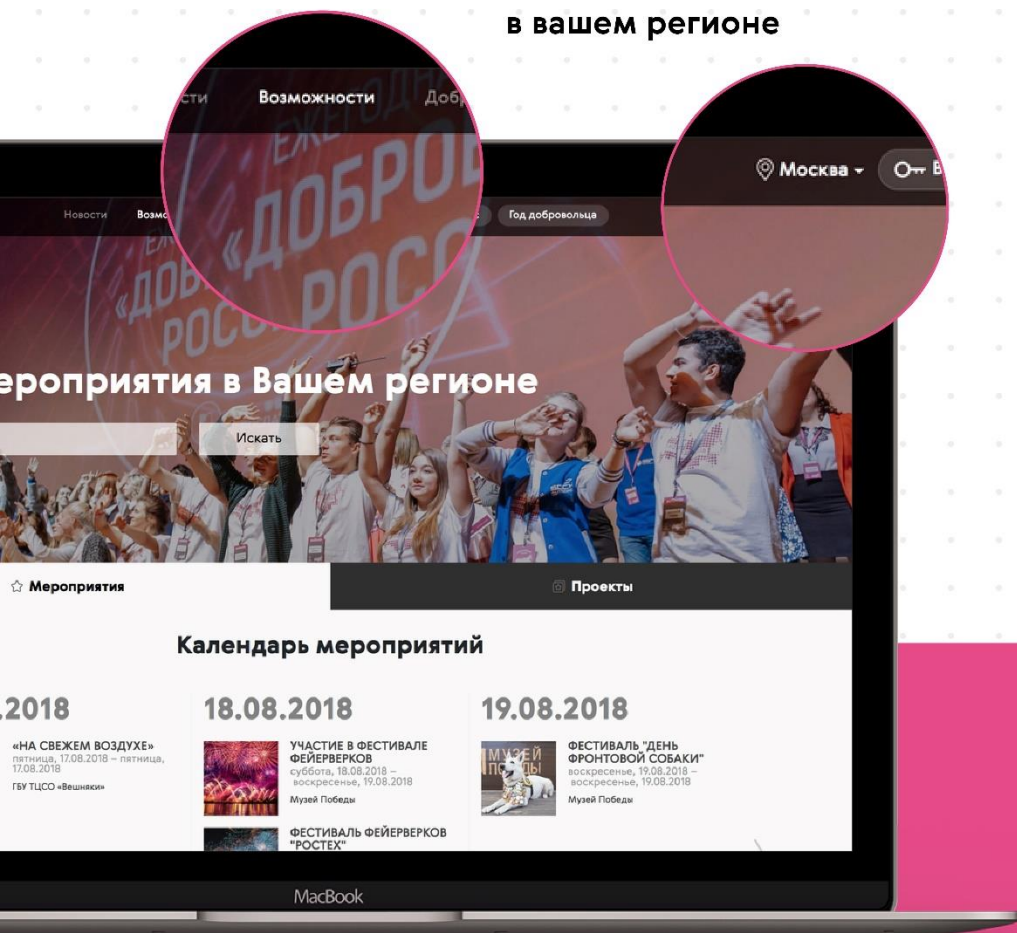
в вашем регионе

сти Возможности Доб

ЕЖЕГОДН «ДОБРОВ РОСС

Москва В

Новости Возмо Год добровольца

ЕЖЕ «ДОБ РОСС

ероприятия в Вашем регионе

Искать

Мероприятия

Проекты

Календарь мероприятий

.2018

«НА СВЕЖЕМ ВОЗДУХЕ» пятница, 17.08.2018 – пятница, 17.08.2018

ГБУ ТЦСО «Вешняки»

18.08.2018

УЧАСТИЕ В ФЕСТИВАЛЕ ФЕЙЕРВЕРКОВ суббота, 18.08.2018 – воскресенье, 19.08.2018

Музей Победы

ФЕСТИВАЛЬ ФЕЙЕРВЕРКОВ "РОСТЕХ"

19.08.2018

МУЗЕЙ ПОБЕДЫ

ФЕСТИВАЛЬ "ДЕНЬ ФРОНТОВОЙ СОБАКИ" воскресенье, 19.08.2018 – воскресенье, 19.08.2018

Музей Победы

MacBook